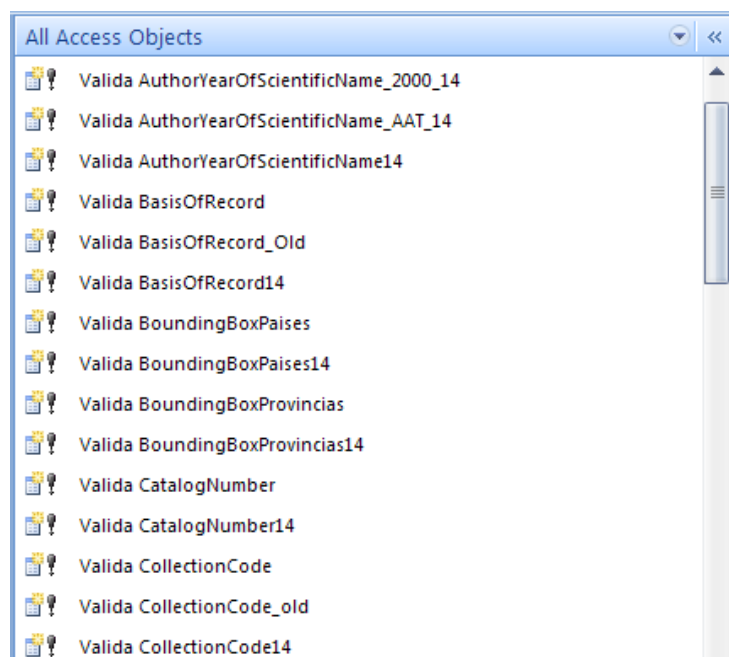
All Access Objects

Valida AuthorYearOfScientificName_2000_14
Valida AuthorYearOfScientificName_AAT_14
Valida AuthorYearOfScientificName14
Valida BasisOfRecord
Valida BasisOfRecord_Old
Valida BasisOfRecord14
Valida BoundingBoxPaises
Valida BoundingBoxPaises14
Valida BoundingBoxProvincias
Valida BoundingBoxProvincias14
Valida CatalogNumber
Valida CatalogNumber14
Valida CollectionCode
Valida CollectionCode_old
Valida CollectionCode14